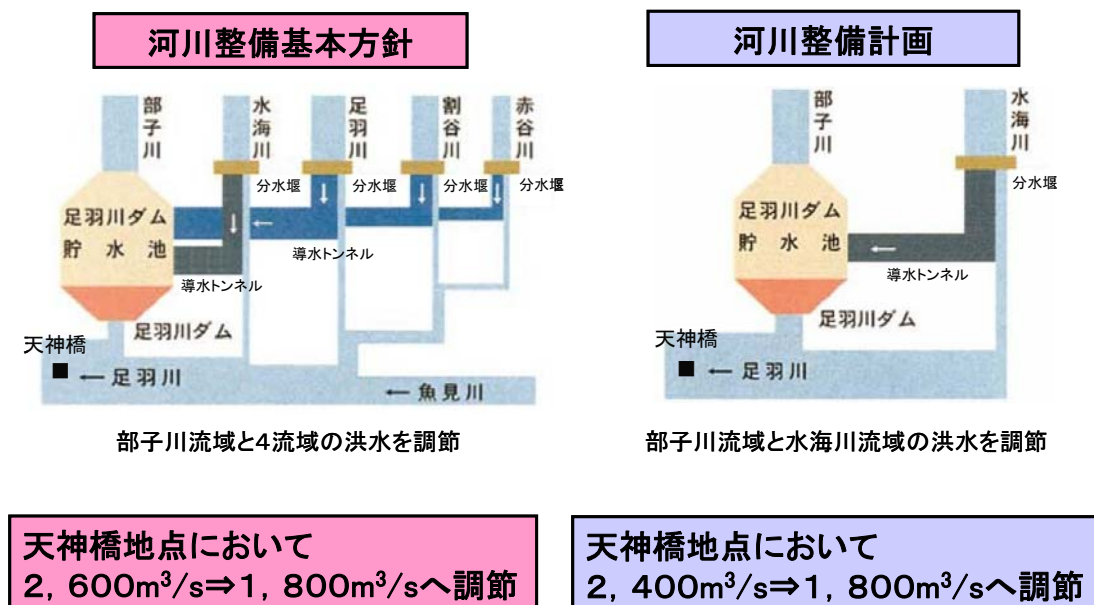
河川整備基本方針

部子川

水海川

足羽川

割谷川

赤谷川

分水堰

分水堰

分水堰

分水堰

足羽川ダム
貯水池

導水トンネル

導水トンネル

足羽川ダム

天神橋

■ ← 足羽川

← 魚見川

部子川流域と4流域の洪水を調節

河川整備計画

部子川

水海川

分水堰

足羽川ダム
貯水池

導水トンネル

足羽川ダム

天神橋

■ ← 足羽川

部子川流域と水海川流域の洪水を調節

天神橋地点において
2，600m$^3$/s⇒1，800m$^3$/sへ調節

天神橋地点において
2，400m$^3$/s⇒1，800m$^3$/sへ調節